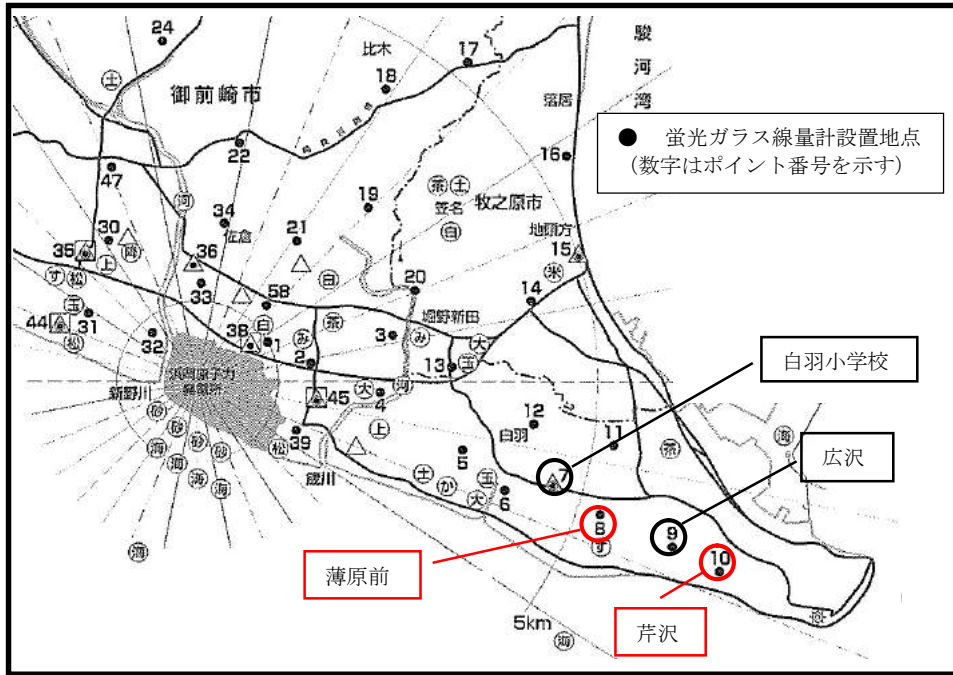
24
比木
17
駿
河
湾
18
土
御前崎市
落居
● 蛍光ガラス線量計設置地点
(数字はポイント番号を示す)
22
16
47
19
茶 土
牧之原市
笠名
34
30
河
佐倉
21
自
地頭方
15
35
36
畑
上
す 松
20
米
14
33
58
自
玉
畑野新田
44
31
38
白
茶
3
み
大
松
32
1
み
2
13
玉
白羽小学校
浜岡原子力発電所
新野川
犬
河
45
4
12
11
砂
白羽
茶
海
砂 砂
上
海
39
砂
広沢
海
5
海
海
松
土
玉
7
朝川
か
犬
6
海
8
9
り
10
薄原前
5km
海
芹沢